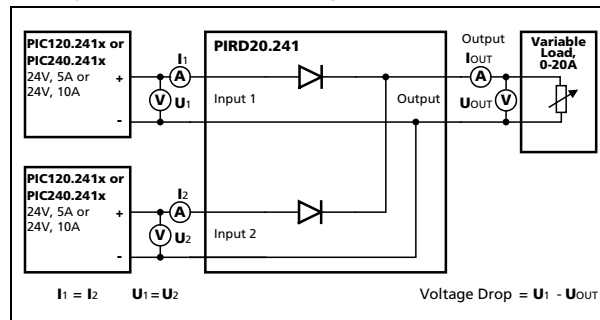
PIC120.241x or PIC240.241x
24V, 5A or 24V, 10A
+
-

$I_1$
A
V
$U_1$

PIRD20.241
Input 1
Output

Output
$I_{OUT}$
A
$U_{OUT}$
V

Variable Load, 0-20A

PIC120.241x or PIC240.241x
24V, 5A or 24V, 10A
+
-

$I_2$
A
V
$U_2$
Input 2

$I_1 = I_2$  $U_1 = U_2$

Voltage Drop $= U_1 - U_{OUT}$